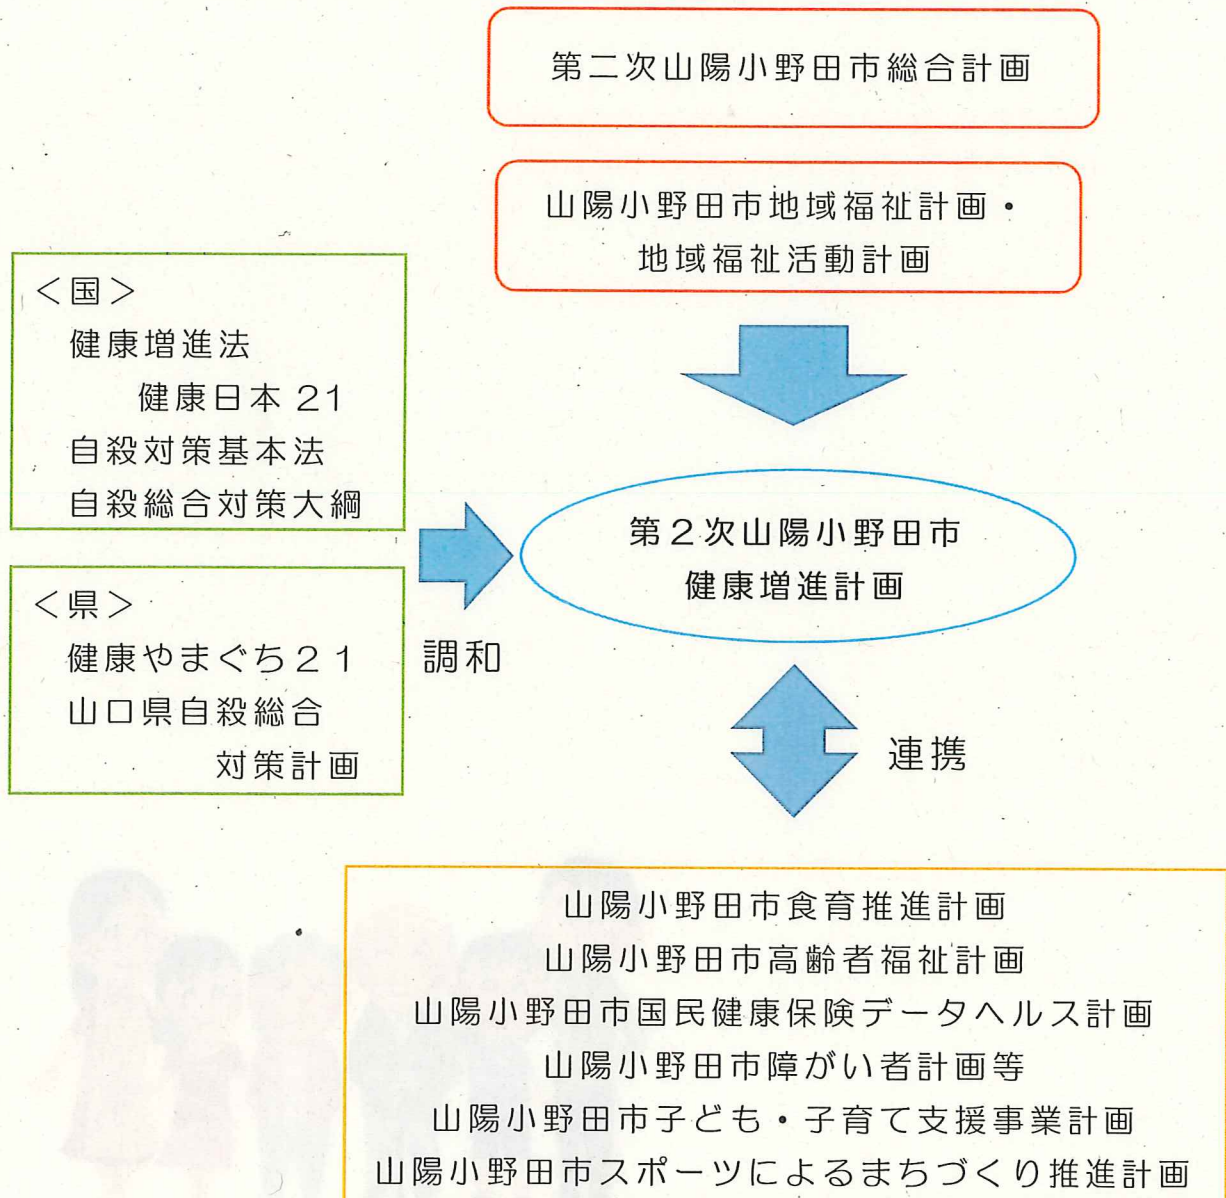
第二次山陽小野田市総合計画

山陽小野田市地域福祉計画・
地域福祉活動計画

＜国＞
健康増進法
健康日本 21
自殺対策基本法
自殺総合対策大綱

＜県＞
健康やまぐち２１
山口県自殺総合
対策計画

調和

第２次山陽小野田市
健康増進計画

連携

山陽小野田市食育推進計画
山陽小野田市高齢者福祉計画
山陽小野田市国民健康保険データヘルス計画
山陽小野田市障がい者計画等
山陽小野田市子ども・子育て支援事業計画
山陽小野田市スポーツによるまちづくり推進計画